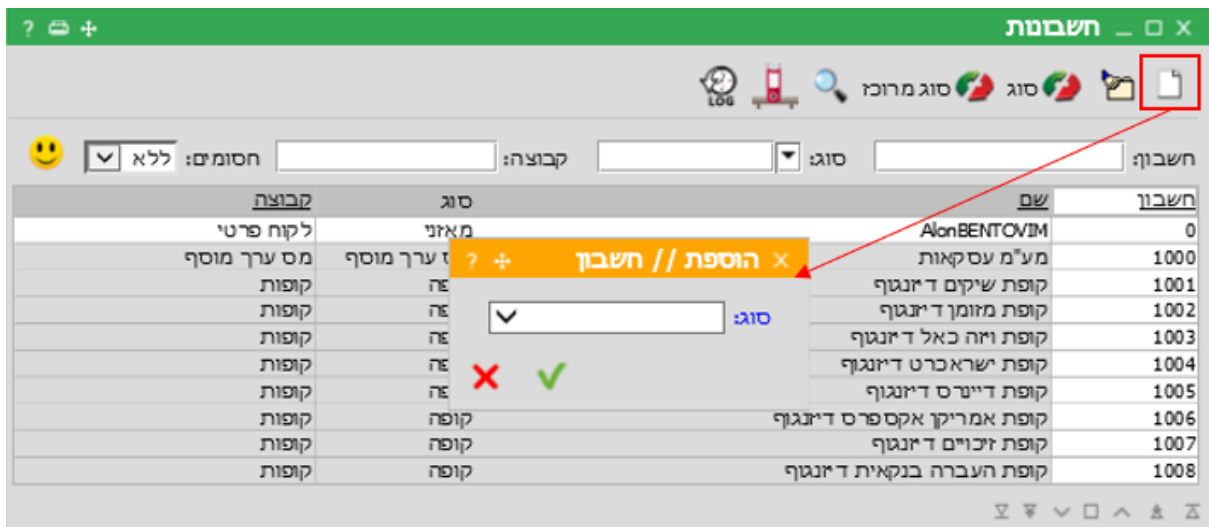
חשבונות

סוג מרוכז סוג

LOG

חשבון: סוג: קבוצה: חסומים: ללא

| חשבון | שם | סוג | קבוצה |
|---|---|---|---|
| 0 | AlonBENTOVIM | מאזני | לקוח פרטי |
| 1000 | מע"מ עסקאות | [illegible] ערך מוסף | מס ערך מוסף |
| 1001 | קופת שיקים דיזנגוף | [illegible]פה | קופות |
| 1002 | קופת מזומן דיזנגוף | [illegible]פה | קופות |
| 1003 | קופת ויזה כאל דיזנגוף | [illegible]פה | קופות |
| 1004 | קופת ישראכרט דיזנגוף | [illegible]פה | קופות |
| 1005 | קופת דיינרס דיזנגוף | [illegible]פה | קופות |
| 1006 | קופת אמריקן אקספרס דיזנגוף | קופה | קופות |
| 1007 | קופת זיכויים דיזנגוף | קופה | קופות |
| 1008 | קופת העברה בנקאית דיזנגוף | קופה | קופות |

הוספת // חשבון

סוג: